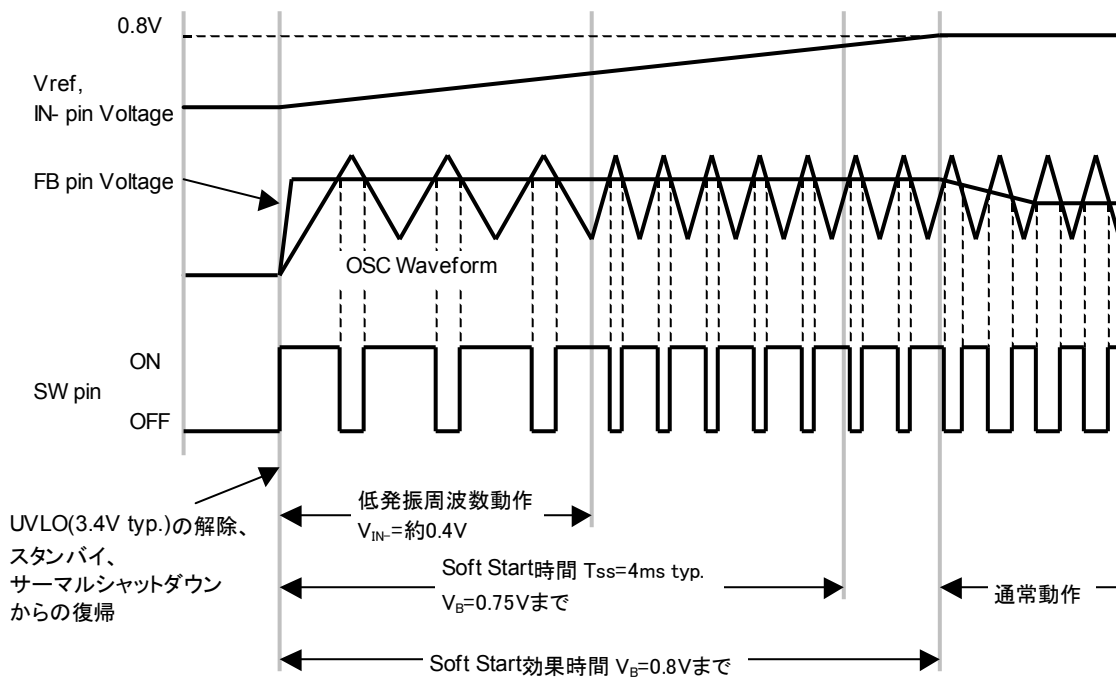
0.8V

Vref,
IN- pin Voltage

FB pin Voltage

OSC Waveform

ON

SW pin

OFF

UVLO(3.4V typ.)の解除、
スタンバイ、
サーマルシャットダウン
からの復帰

低発振周波数動作
$V_{IN-}$=約0.4V

Soft Start時間 Tss=4ms typ.
$V_B$=0.75Vまで

通常動作

Soft Start効果時間 $V_B$=0.8Vまで